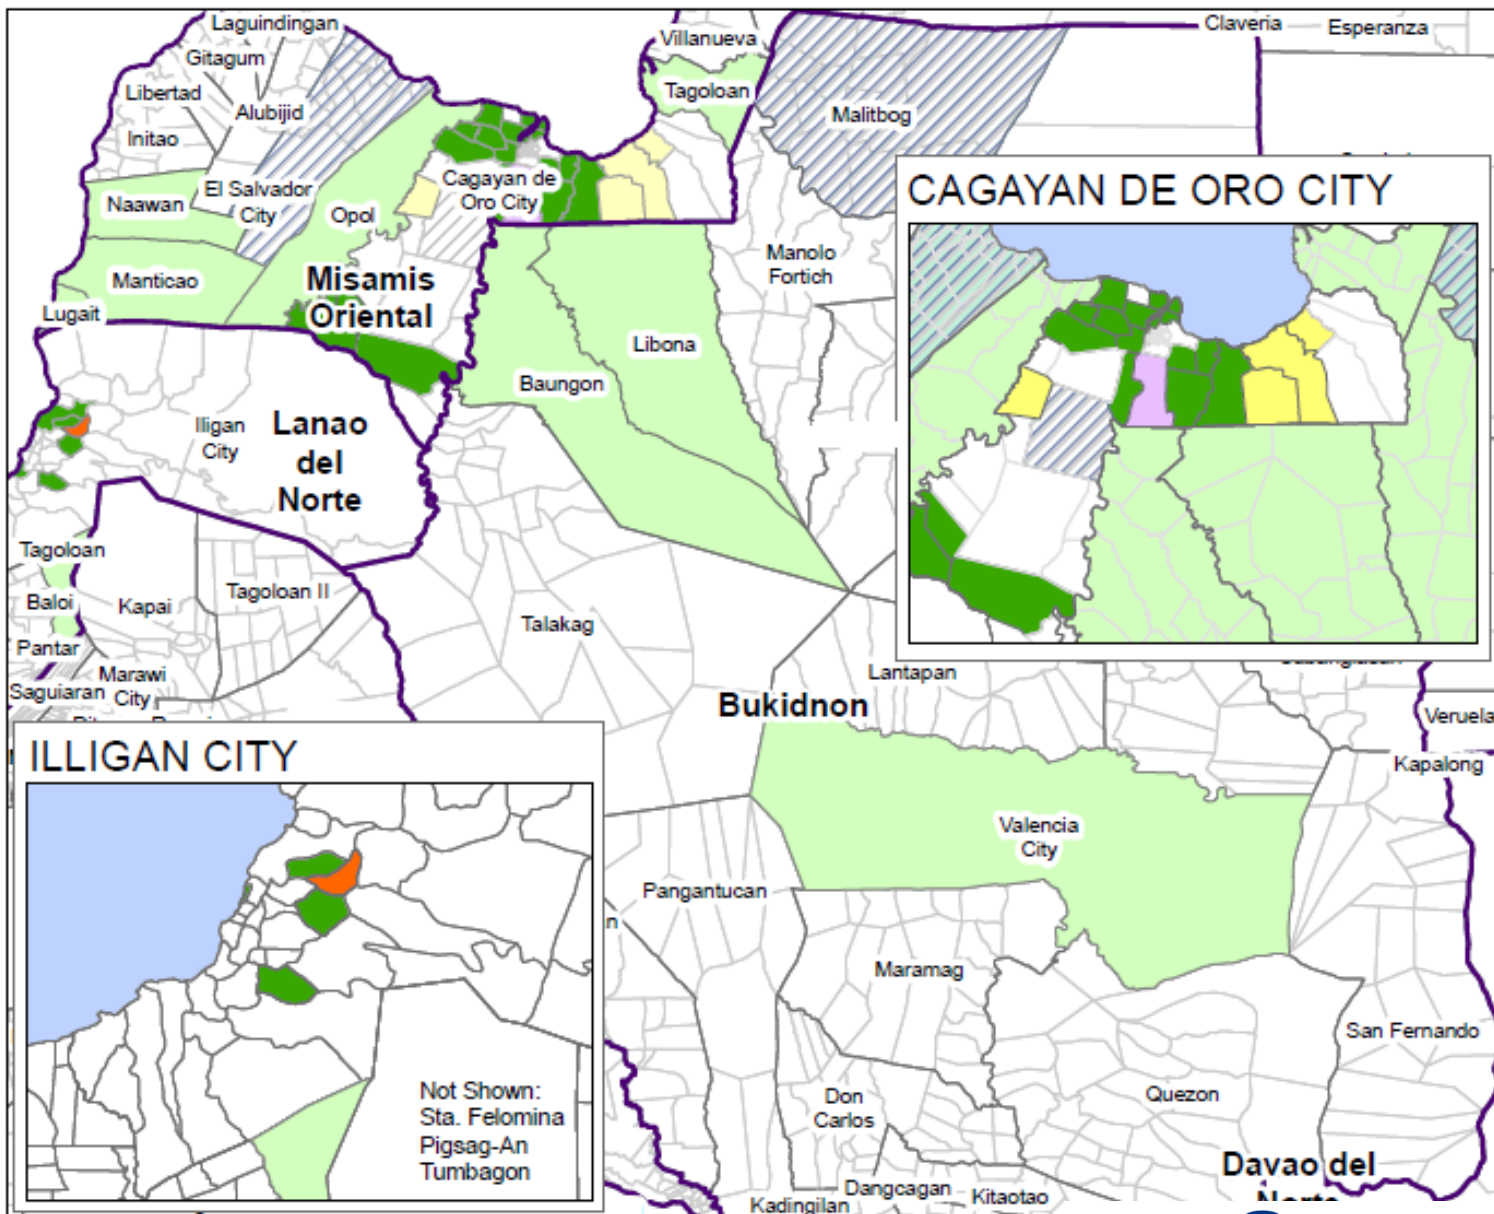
Laguindingan
Gitagum
Libertad
Alubijid
Initao
El Salvador City
Naawan
Opol
Cagayan de Oro City
Villanueva
Tagoloan
Malitbog
Claveria
Esperanza
Manticao
Lugait
Misamis Oriental
Manolo Fortich
Libona
Baungon
Iligan City
Lanao del Norte
Tagoloan
Baloi
Kapai
Tagoloan II
Pantar
Marawi City
Saguiaran
Talakag
Lantapan
Bukidnon
CAGAYAN DE ORO CITY
ILLIGAN CITY
Not Shown:
Sta. Felomina
Pigsag-An
Tumbagon
Veruela
Kapalong
Valencia City
Pangantucan
Maramag
San Fernando
Don Carlos
Quezon
Dangcagan
Kitaotao
Kadingilan
Davao del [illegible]